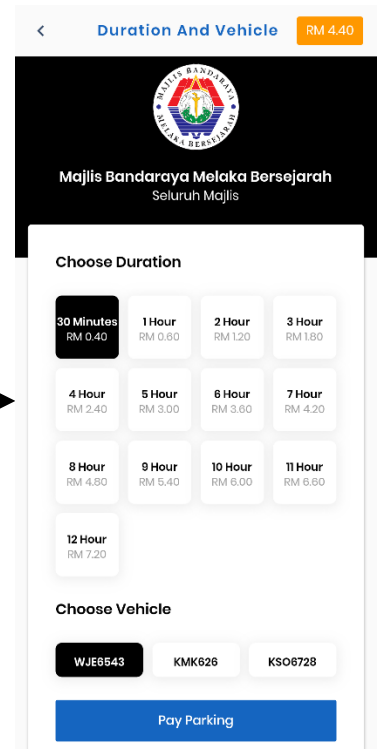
<

Duration And Vehicle

RM 4.40

MAJLIS BANDARAYA MELAKA BERSEJARAH

Majlis Bandaraya Melaka Bersejarah
Seluruh Majlis

Choose Duration

| 30 Minutes RM 0.40 | 1 Hour RM 0.60 | 2 Hour RM 1.20 | 3 Hour RM 1.80 |
|---|---|---|---|
| 4 Hour RM 2.40 | 5 Hour RM 3.00 | 6 Hour RM 3.60 | 7 Hour RM 4.20 |
| 8 Hour RM 4.80 | 9 Hour RM 5.40 | 10 Hour RM 6.00 | 11 Hour RM 6.60 |
| 12 Hour RM 7.20 | | | |

Choose Vehicle

WJE6543

KMK626

KSO6728

Pay Parking